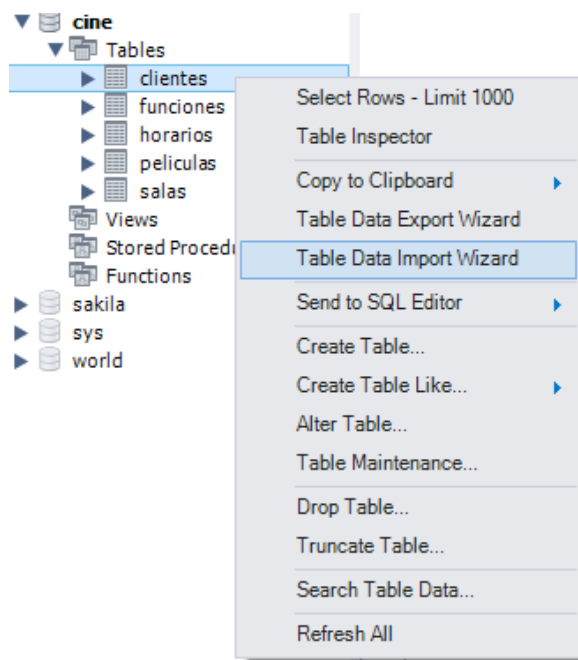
cine
Tables
clientes
funciones
horarios
peliculas
salas
Views
Stored Procedu
Functions
sakila
sys
world

Select Rows - Limit 1000
Table Inspector
Copy to Clipboard
Table Data Export Wizard
Table Data Import Wizard
Send to SQL Editor
Create Table...
Create Table Like...
Alter Table...
Table Maintenance...
Drop Table...
Truncate Table...
Search Table Data...
Refresh All